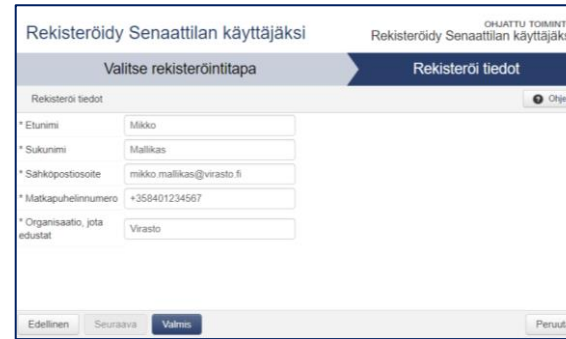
Rekisteröidy Senaattilan käyttäjäksi

OHJATTU TOIMINT
Rekisteröidy Senaattilan käyttäjäks

Valitse rekisteröintitapa

Rekisteröi tiedot

Rekisteröi tiedot

Ohje

* Etunimi
Mikko

* Sukunimi
Mallikas

* Sähköpostiosoite
mikko.mallikas@virasto.fi

* Matkapuhelinnumero
+358401234567

* Organisaatio, jota edustat
Virasto

Edellinen
Seuraava
Valmis
Peruut